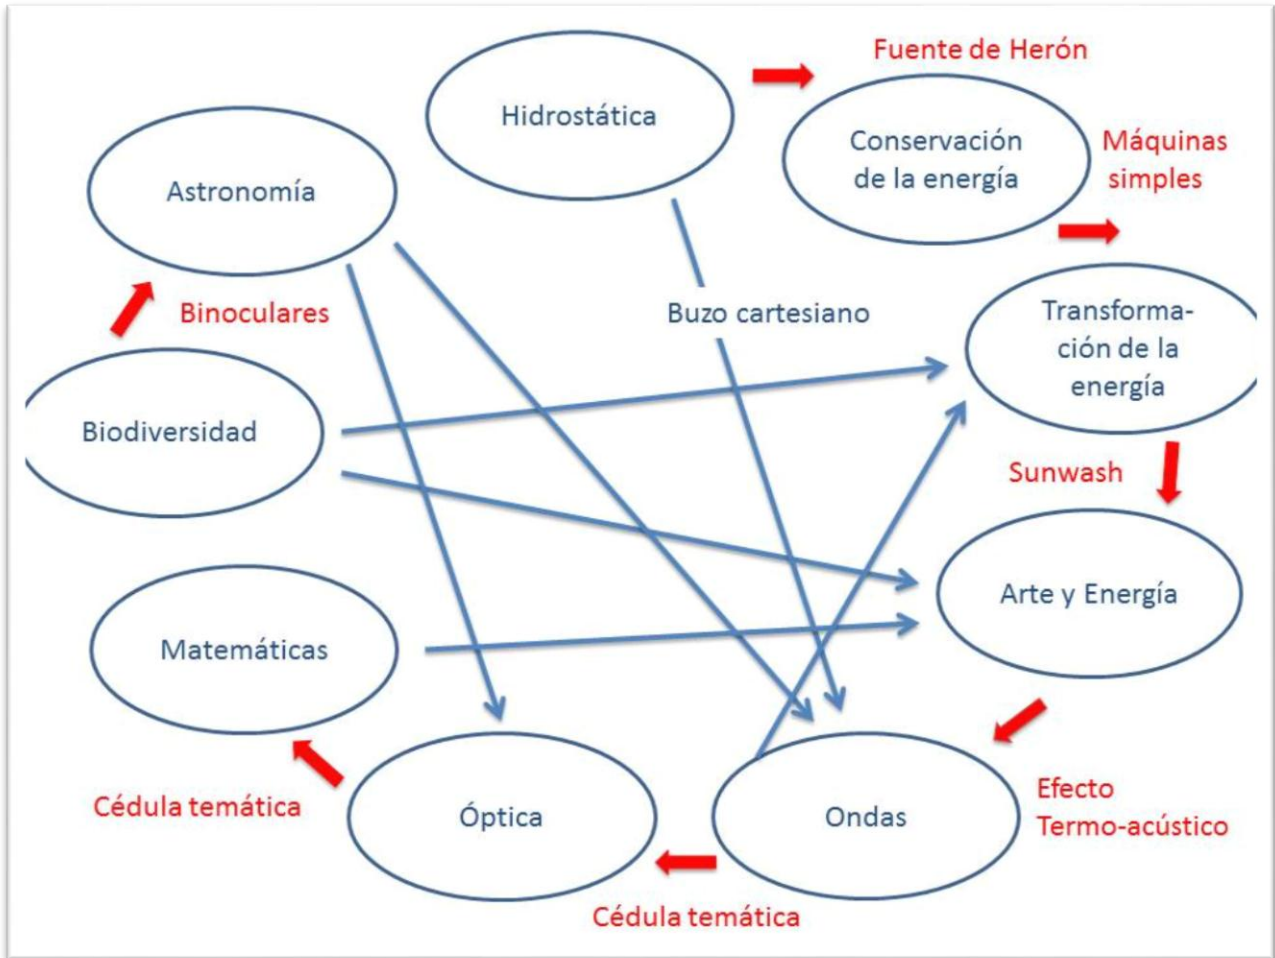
Fuente de Herón

Hidrostática

Conservación de la energía

Máquinas simples

Astronomía

Binoculares

Buzo cartesiano

Transformación de la energía

Biodiversidad

Sunwash

Arte y Energía

Matemáticas

Óptica

Ondas

Efecto Termo-acústico

Cédula temática

Cédula temática